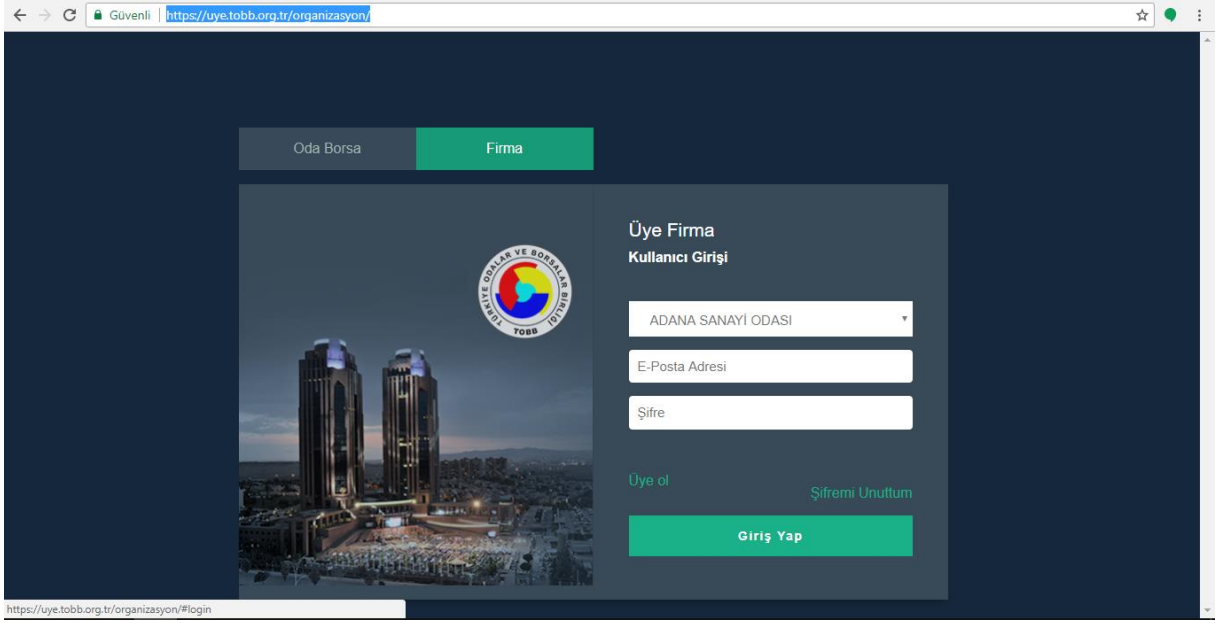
Güvenli | https://uye.tobb.org.tr/organizasyon/

Oda Borsa

Firma

TÜRKİYE ODALAR VE BORSALAR BİRLİĞİ
TOBB

Üye Firma

Kullanıcı Girişi

ADANA SANAYİ ODASI

E-Posta Adresi

Şifre

Üye ol

Şifremi Unuttum

Giriş Yap

https://uye.tobb.org.tr/organizasyon/#login